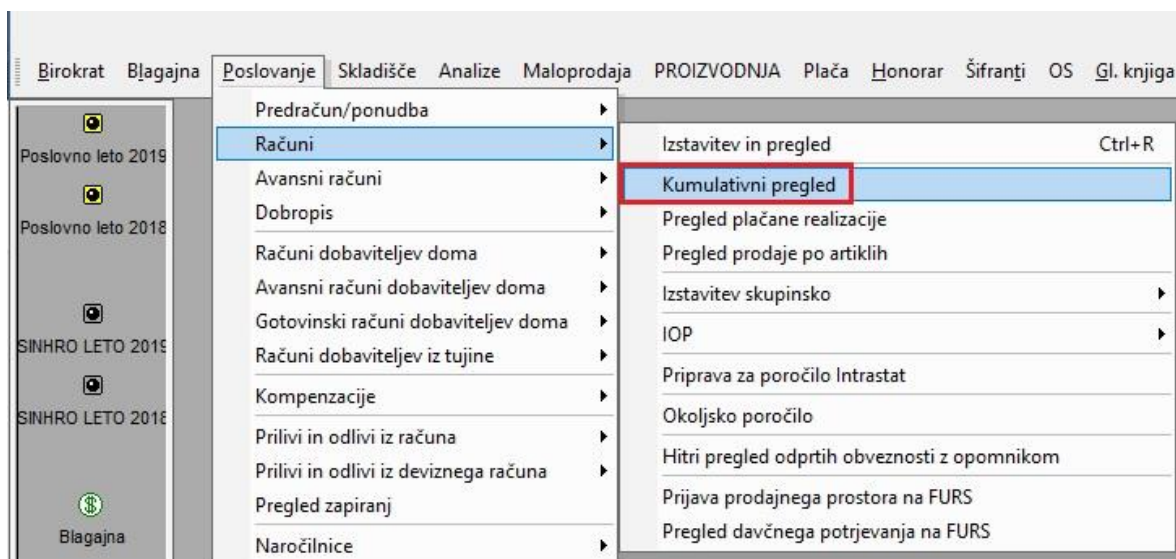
Birokrat Blagajna Poslovanje Skladišče Analize Maloprodaja PROIZVODNJA Plača Honorar Šifranti OS Gl. knjiga

Poslovno leto 2019
Poslovno leto 2018
SINHRO LETO 2019
SINHRO LETO 2018
Blagajna

Predračun/ponudba
Računi
Avansni računi
Dobropis
Računi dobaviteljev doma
Avansni računi dobaviteljev doma
Gotovinski računi dobaviteljev doma
Računi dobaviteljev iz tujine
Kompenzacije
Prilivi in odlivi iz računa
Prilivi in odlivi iz deviznega računa
Pregled zapiranj
Naročilnice

Izstavitev in pregled Ctrl+R
Kumulativni pregled
Pregled plačane realizacije
Pregled prodaje po artiklih
Izstavitev skupinsko
IOP
Priprava za poročilo Intrastat
Okoljsko poročilo
Hitri pregled odprtih obveznosti z opomnikom
Prijava prodajnega prostora na FURS
Pregled davčnega potrjevanja na FURS